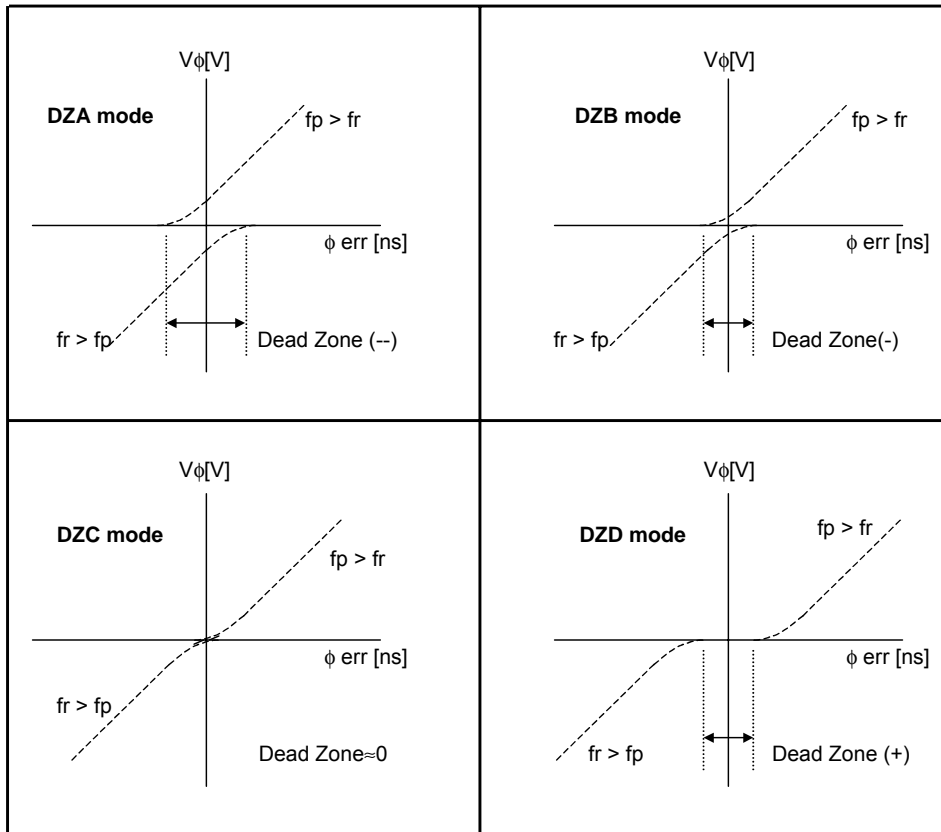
| | |
|---|---|
| Vϕ[V]<br>DZA mode<br>fp > fr<br>ϕ err [ns]<br>fr > fp<br>Dead Zone (--) | Vϕ[V]<br>DZB mode<br>fp > fr<br>ϕ err [ns]<br>fr > fp<br>Dead Zone(-) |
| Vϕ[V]<br>DZC mode<br>fp > fr<br>ϕ err [ns]<br>fr > fp<br>Dead Zone≈0 | Vϕ[V]<br>DZD mode<br>fp > fr<br>ϕ err [ns]<br>fr > fp<br>Dead Zone (+) |